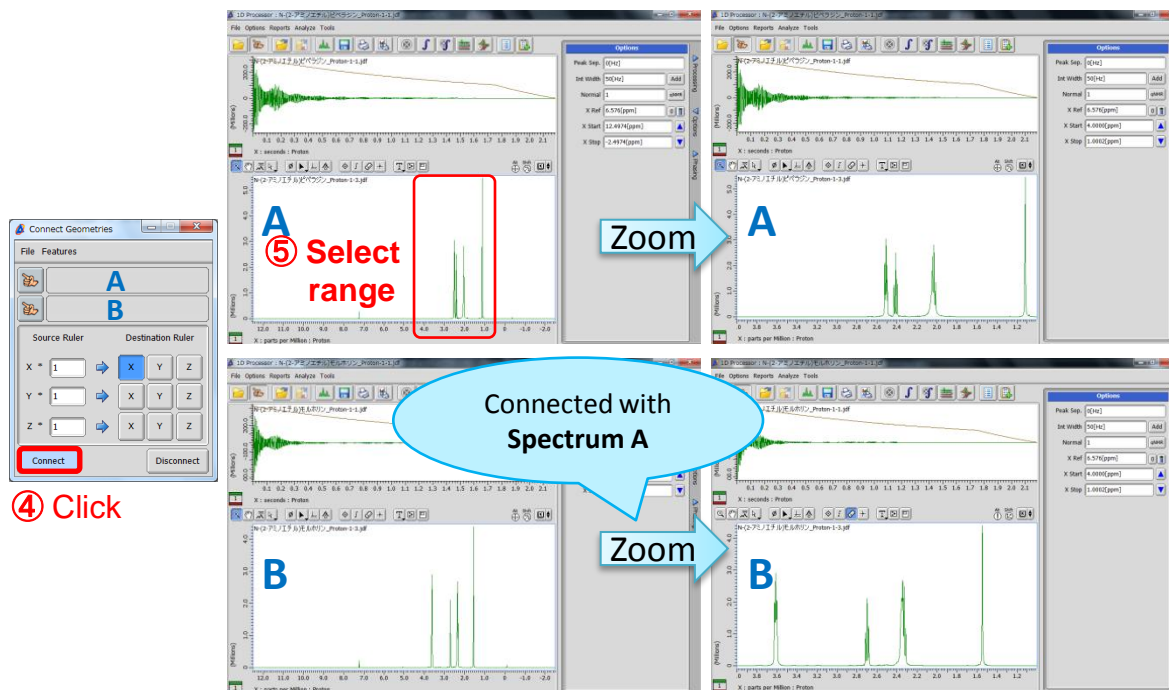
Connect Geometries
File Features
A
B
Source Ruler
Destination Ruler
X * 1
X Y Z
Y * 1
X Y Z
Z * 1
X Y Z
Connect
Disconnect
④ Click

1D Processor : N-(2-アミノエチル)ピペラジン_Proton-1-1.jdf
File Options Reports Analyze Tools
N-(2-アミノエチル)ピペラジン_Proton-1-1.jdf
X : seconds : Proton
N-(2-アミノエチル)ピペラジン_Proton-1-3.jdf
A
⑤ Select range
X : parts per Million : Proton
Options
Peak Sep. 0[Hz]
Int Width 50[Hz] Add
Normal 1
X Ref 6.576[ppm]
X Start 12.4974[ppm]
X Stop -2.4974[ppm]

Zoom

1D Processor : N-(2-アミノエチル)ピペラジン_Proton-1-1.jdf
File Options Reports Analyze Tools
N-(2-アミノエチル)ピペラジン_Proton-1-1.jdf
X : seconds : Proton
N-(2-アミノエチル)ピペラジン_Proton-1-3.jdf
A
X : parts per Million : Proton
Options
Peak Sep. 0[Hz]
Int Width 50[Hz] Add
Normal 1
X Ref 6.576[ppm]
X Start 4.0000[ppm]
X Stop 1.0002[ppm]

1D Processor : N-(2-アミノエチル)モルホリン_Proton-1-1.jdf
File Options Reports Analyze Tools
N-(2-アミノエチル)モルホリン_Proton-1-1.jdf
X : seconds : Proton
N-(2-アミノエチル)モルホリン_Proton-1-3.jdf
B
X : parts per Million : Proton

Connected with Spectrum A

Zoom

1D Processor : N-(2-アミノエチル)モルホリン_Proton-1-1.jdf
File Options Reports Analyze Tools
N-(2-アミノエチル)モルホリン_Proton-1-1.jdf
X : seconds : Proton
N-(2-アミノエチル)モルホリン_Proton-1-3.jdf
B
X : parts per Million : Proton
Options
Peak Sep. 0[Hz]
Int Width 50[Hz] Add
Normal 1
X Ref 6.576[ppm]
X Start 4.0000[ppm]
X Stop 1.0002[ppm]